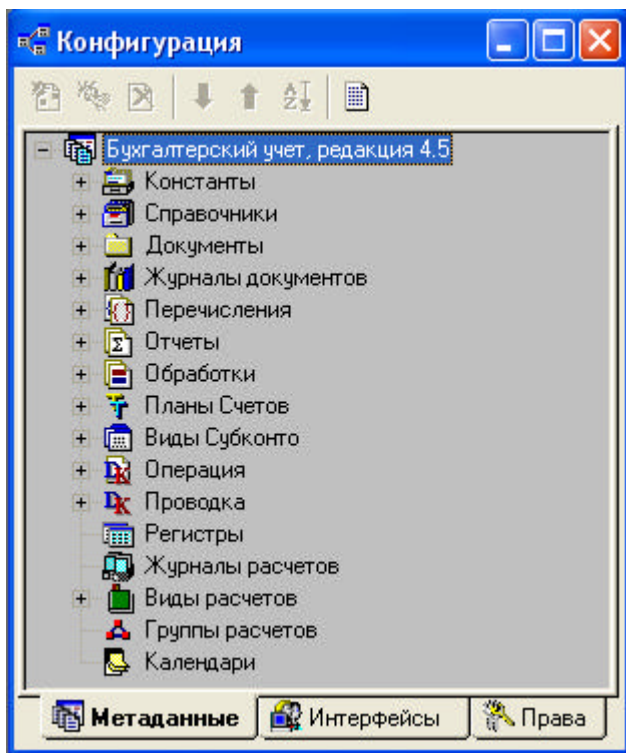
Конфигурация

Бухгалтерский учет, редакция 4.5
Константы
Справочники
Документы
Журналы документов
Перечисления
Отчеты
Обработки
Планы Счетов
Виды Субконто
Операция
Проводка
Регистры
Журналы расчетов
Виды расчетов
Группы расчетов
Календари

Метаданные
Интерфейсы
Права